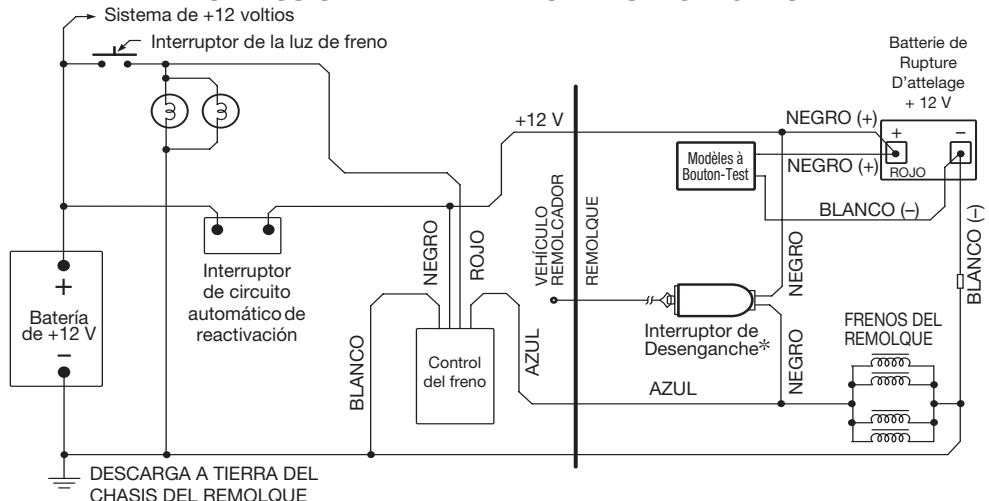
Sistema de +12 voltios

Interruptor de la luz de freno

Batterie de Rupture D'attelage + 12 V

+

–

ROJO

+12 V

NEGRO (+)

NEGRO (+)

Modèles à Bouton-Test

BLANCO (–)

BLANCO (–)

VEHÍCULO REMOLCADOR

REMOLQUE

NEGRO

ROJO

NEGRO

+

Batería de +12 V

–

Interruptor de circuito automático de reactivación

BLANCO

Control del freno

AZUL

Interruptor de Desenganche*

NEGRO

FRENOS DEL REMOLQUE

AZUL

DESCARGA A TIERRA DEL CHASIS DEL REMOLQUE